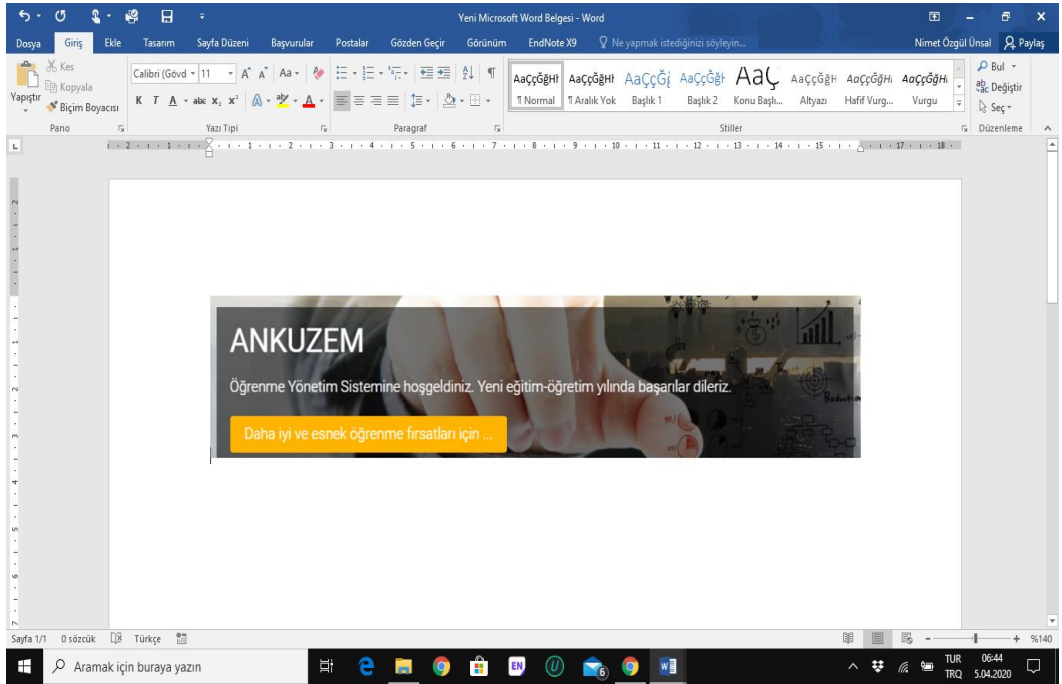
Yeni Microsoft Word Belgesi - Word

Dosya Giriş Ekle Tasarım Sayfa Düzeni Başvurular Postalar Gözden Geçir Görünüm EndNote X9 Ne yapmak istediğinizi söyleyin... Nimet Özgül Ünsal Paylaş

Kes
Kopyala
Yapıştır
Biçim Boyacısı
Pano

Calibri (Gövd 11
K T A abc $x_2$ $x^2$
Yazı Tipi

Paragraf

AaÇçĞğHı ¶ Normal
AaÇçĞğHı ¶ Aralık Yok
AaÇçĞğ Başlık 1
AaÇçĞğH Başlık 2
AaÇ Konu Başlı...
AaÇçĞğH Altyazı
AaÇçĞğHı Hafif Vurg...
AaÇçĞğHı Vurgu
Stiller

Bul
Değiştir
Seç
Düzenleme

ANKUZEM

Öğrenme Yönetim Sistemine hoşgeldiniz. Yeni eğitim-öğretim yılında başarılar dileriz.

Daha iyi ve esnek öğrenme fırsatları için ...

Sayfa 1/1 0 sözcük Türkçe %140

Aramak için buraya yazın

TUR TRQ 06:44 5.04.2020